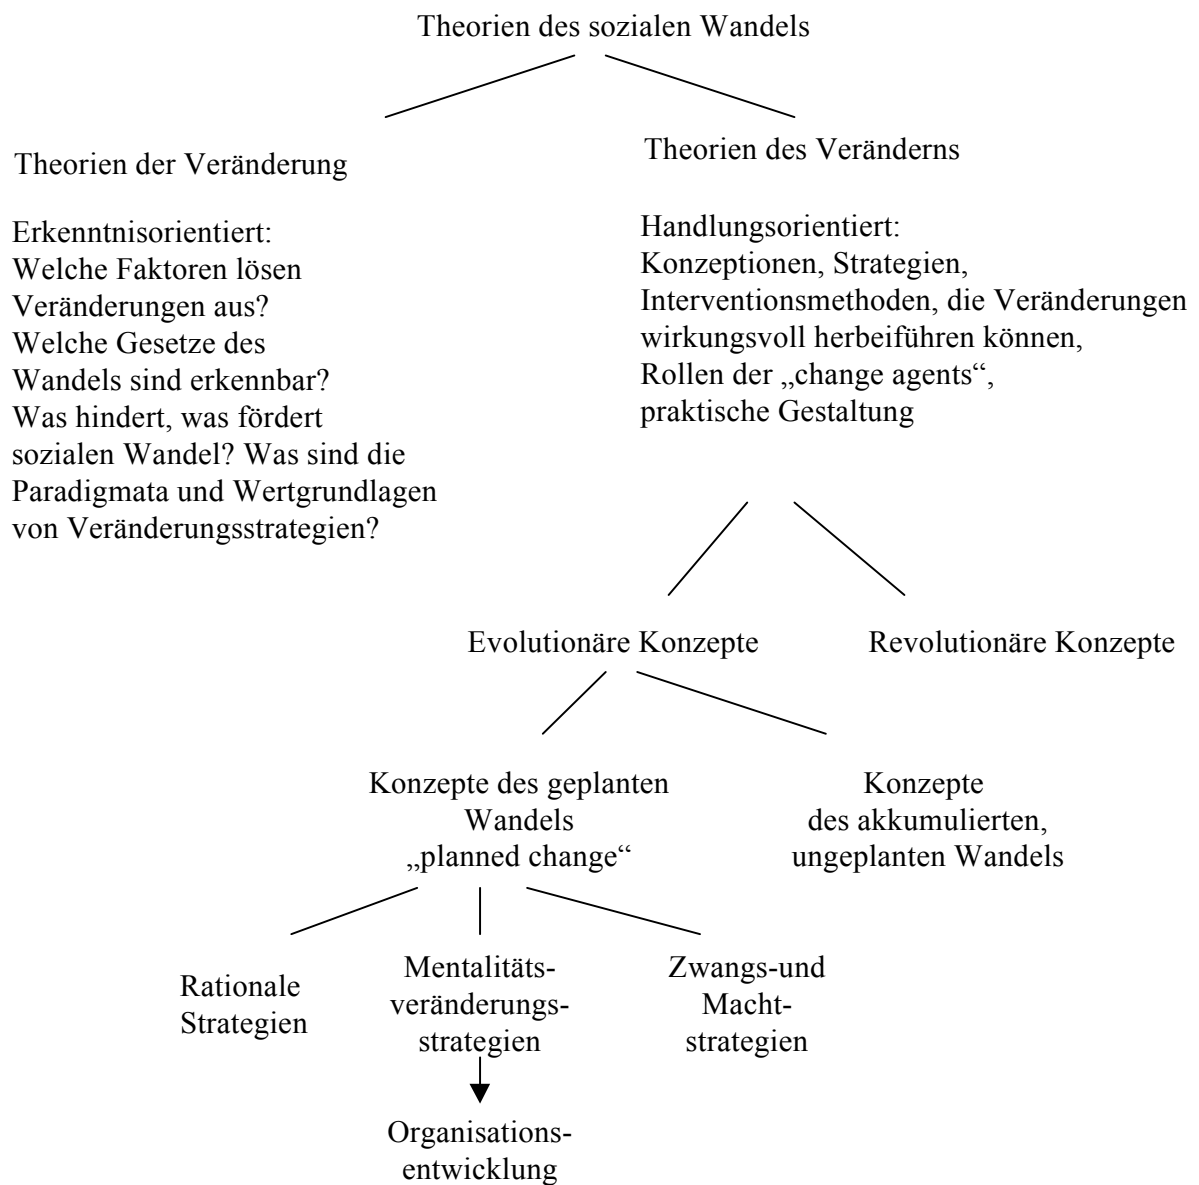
Theorien des sozialen Wandels

Theorien der Veränderung

Erkenntnisorientiert:
Welche Faktoren lösen Veränderungen aus?
Welche Gesetze des Wandels sind erkennbar?
Was hindert, was fördert sozialen Wandel? Was sind die Paradigmata und Wertgrundlagen von Veränderungsstrategien?

Theorien des Veränderns

Handlungsorientiert:
Konzeptionen, Strategien, Interventionsmethoden, die Veränderungen wirkungsvoll herbeiführen können,
Rollen der „change agents“,
praktische Gestaltung

Evolutionäre Konzepte

Revolutionäre Konzepte

Konzepte des geplanten Wandels
„planned change“

Konzepte des akkumulierten, ungeplanten Wandels

Rationale Strategien

Mentalitätsveränderungsstrategien

Zwangs-und Machtstrategien

Organisationsentwicklung